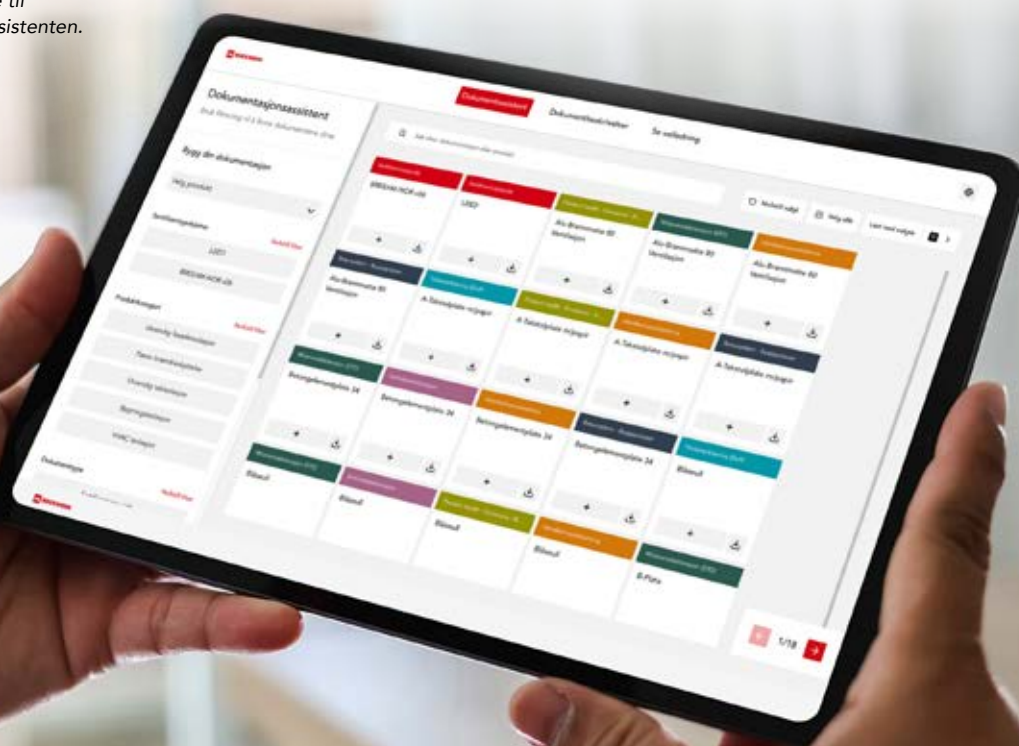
e til
sistenten.

Dokumentasjonsassistent

Dokumentasjonsassistent

Dokumentbeskrivelser

Se veiledning

Bygg din dokumentasjon

Velg produkt

Sertifiseringsklasse

Nullstill filter

LEED

BREEAM-NOR-04

Produktkategori

Nullstill filter

Dokumenttype

Nullstill filter

Nullstill valgte

Velg alle

Last ned valgte

BREEAM-NOR-04

LEED

Alu-Brannvindu 60 Ventilasjon

Alu-Brannvindu 60 Ventilasjon

Alu-Brannvindu 60 Ventilasjon

Alu-Brannvindu 60 Ventilasjon

A-Taksluplate m/pipe

A-Taksluplate m/pipe

A-Taksluplate m/pipe

A-Taksluplate m/pipe

Betongelementplate 34

Betongelementplate 34

Betongelementplate 34

Betongelementplate 34

Blikkeuil

Blikkeuil

Blikkeuil

Blikkeuil

Blikkeuil

B-Plate

1/18